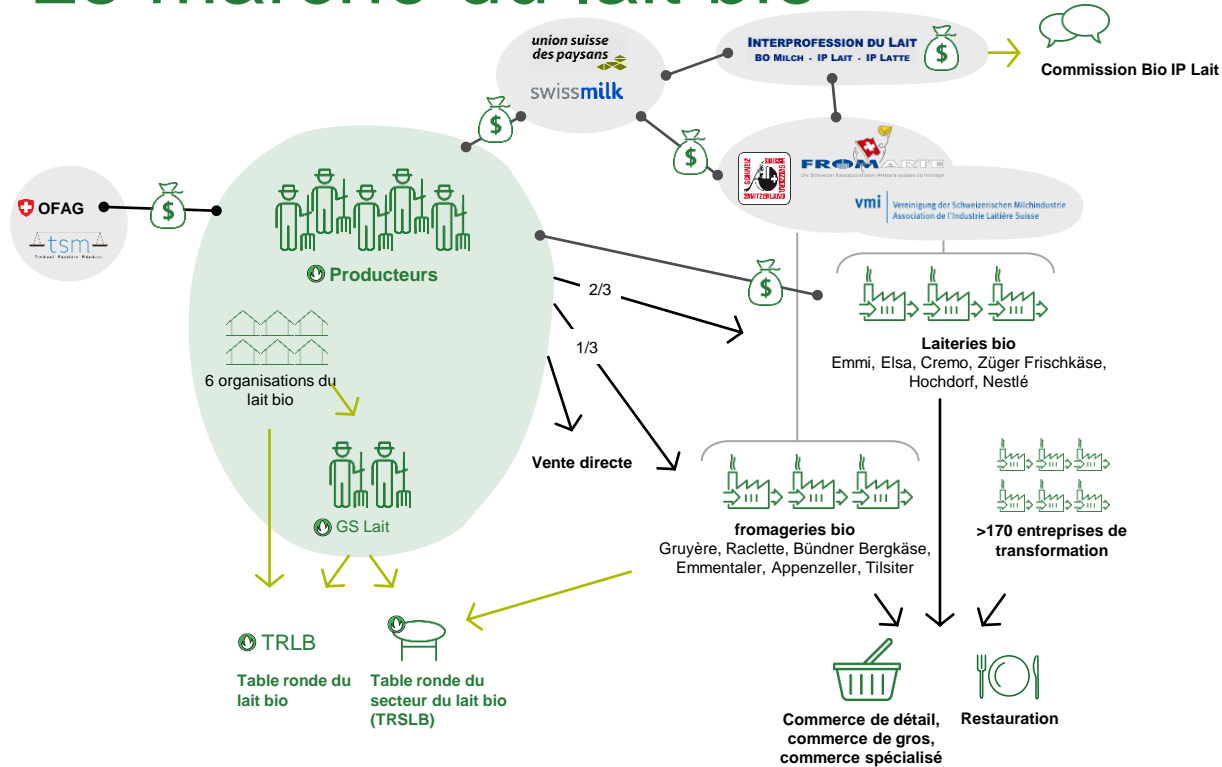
union suisse des paysans

swissmilk

INTERPROFESSION DU LAIT
BO MILCH - IP LAIT - IP LATTE

Commission Bio IP Lait

OFAG

tsm

FROMARTE

vmi Vereinigung der Schweizerischen Milchindustrie
Association de l'Industrie Laitière Suisse

Producteurs

2/3

1/3

Laiteries bio
Emmi, Elsa, Cremo, Züger Frischkäse, Hochdorf, Nestlé

6 organisations du lait bio

GS Lait

Vente directe

fromageries bio
Gruyère, Raclette, Bündner Bergkäse, Emmentaler, Appenzeller, Tilsiter

>170 entreprises de transformation

TRLB

Table ronde du lait bio

Table ronde du secteur du lait bio (TRSLB)

Commerce de détail, commerce de gros, commerce spécialisé

Restauration